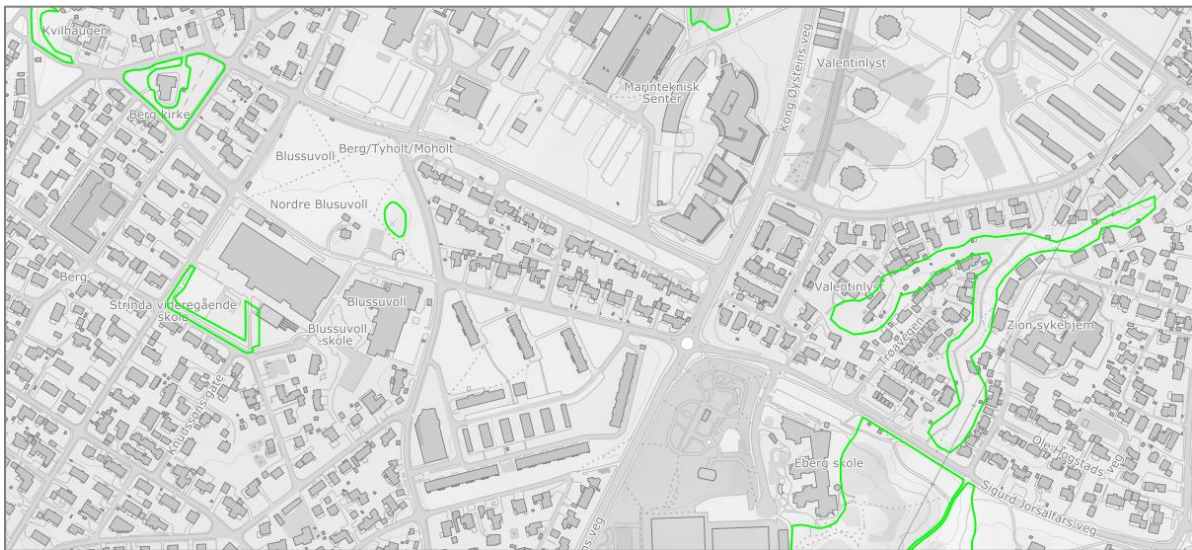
Kvilhaugen
Berg kirke
Marinteknisk Senter
Kong Øysteins veg
Valentinlyst
Blussuvoll
Berg/Tyholt/Moholt
Nordre Blusuvoll
Berg
Strinda videregående skole
Blussuvoll
Blussuvoll skole
Valentinlyst
Irisvegen
Zion sykehjem
Knudssons gate
Eberg skole
Ole Hogstads veg
Sigurd Jorsalfars veg
veg